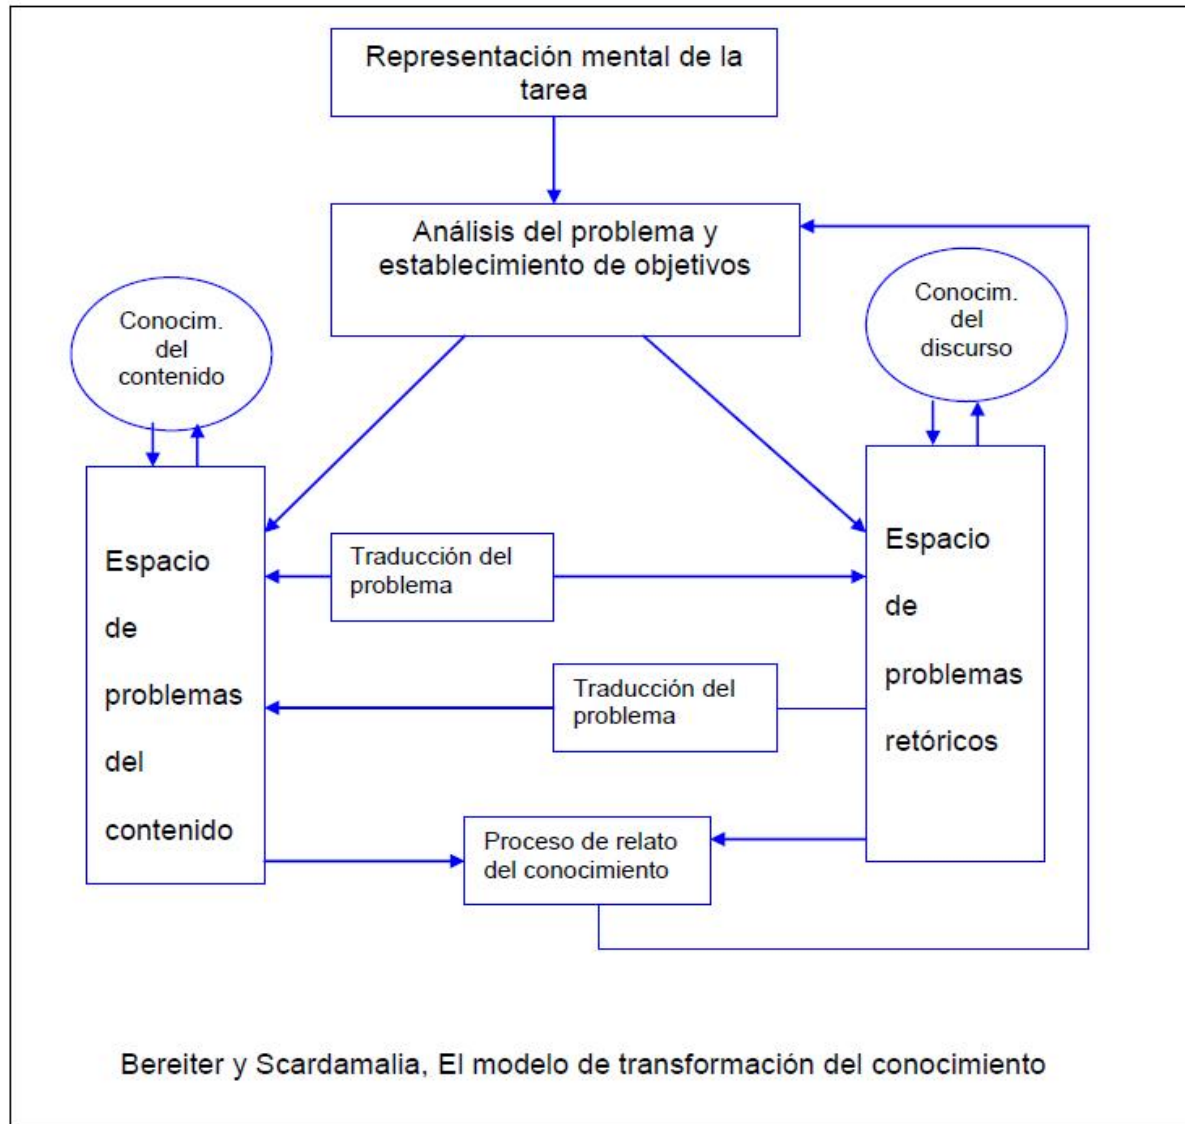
Representación mental de la tarea

Análisis del problema y establecimiento de objetivos

Conocim. del contenido

Conocim. del discurso

Espacio de problemas del contenido

Traducción del problema

Espacio de problemas retóricos

Traducción del problema

Proceso de relato del conocimiento

Bereiter y Scardamalia, El modelo de transformación del conocimiento